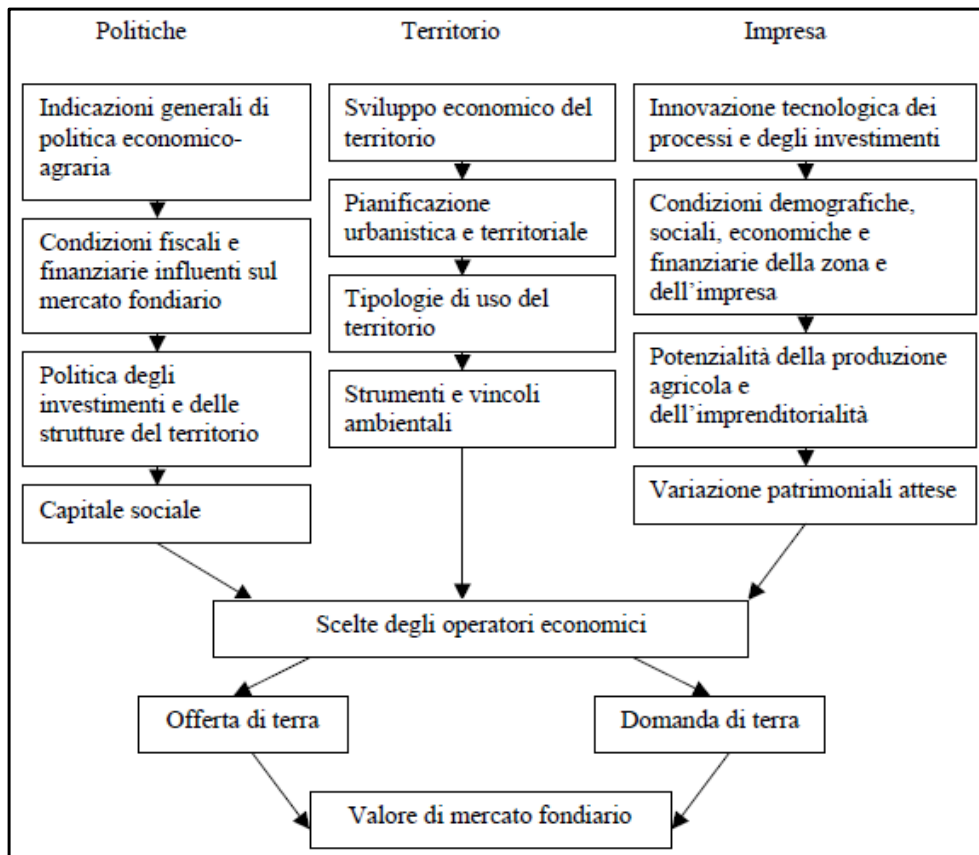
Politiche

Indicazioni generali di politica economico-agraria

Condizioni fiscali e finanziarie influenti sul mercato fondiario

Politica degli investimenti e delle strutture del territorio

Capitale sociale

Territorio

Sviluppo economico del territorio

Pianificazione urbanistica e territoriale

Tipologie di uso del territorio

Strumenti e vincoli ambientali

Impresa

Innovazione tecnologica dei processi e degli investimenti

Condizioni demografiche, sociali, economiche e finanziarie della zona e dell'impresa

Potenzialità della produzione agricola e dell'imprenditorialità

Variazione patrimoniali attese

Scelte degli operatori economici

Offerta di terra

Domanda di terra

Valore di mercato fondiario